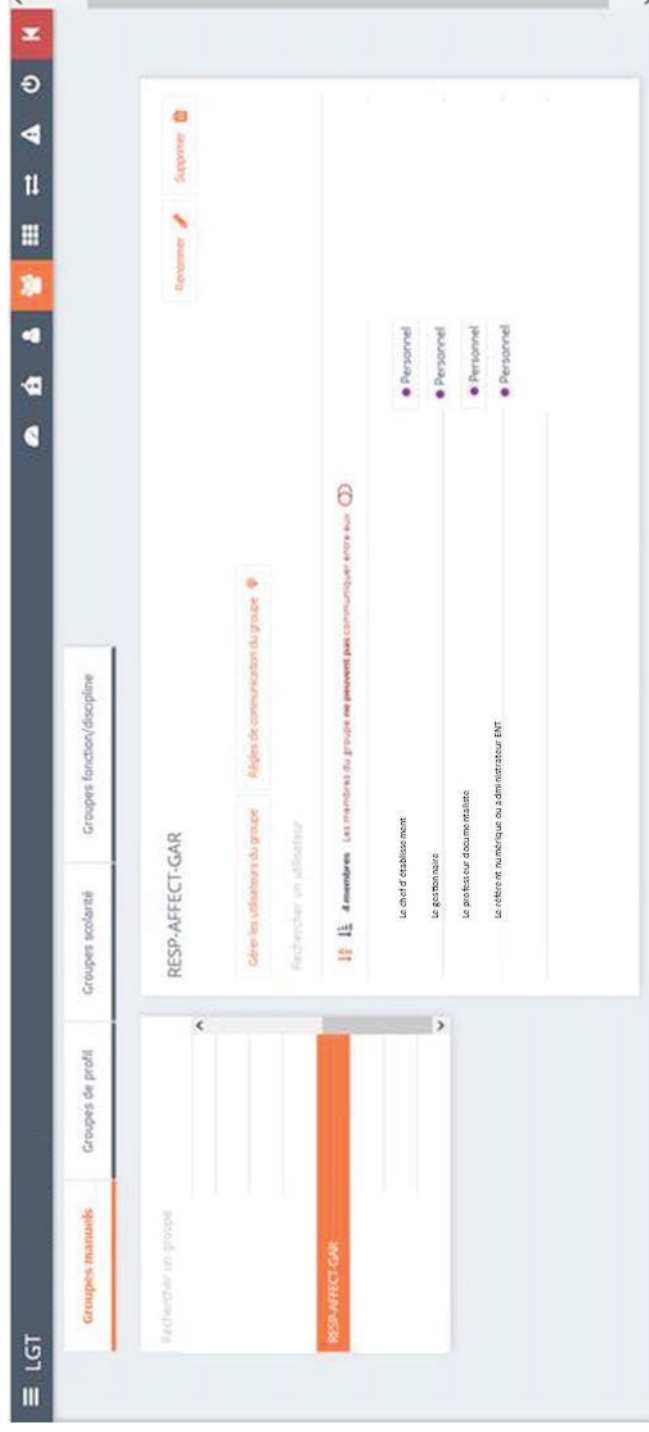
LGT

Groupes manuels
Groupes de profil
Groupes scolarité
Groupes fonction/discipline

Rechercher un groupe

RESP-AFFECT-GAR

RESP-AFFECT-GAR

Renommer
Supprimer

Gérer les utilisateurs du groupe
Règles de communication du groupe

Rechercher un utilisateur

4 membres Les membres du groupe ne peuvent pas communiquer entre eux

Le chef d'établissement
Personnel
Le gestionnaire
Personnel
Le professeur documentaliste
Personnel
Le référent numérique ou administrateur ENT
Personnel